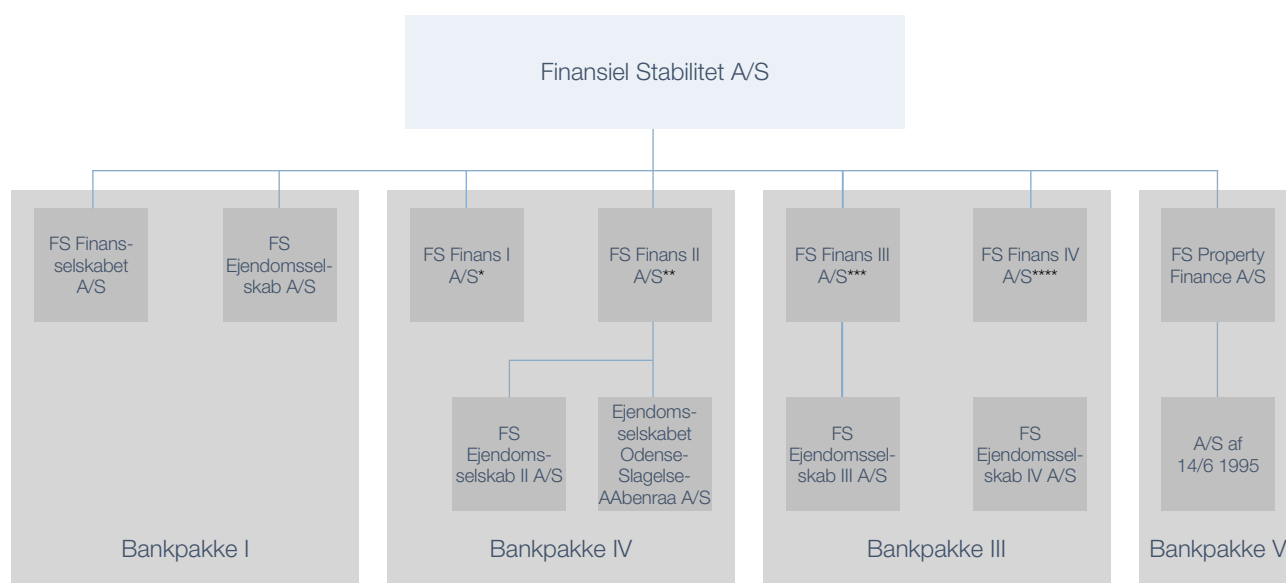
Finansiel Stabilitet A/S

FS Finansselskabet A/S

FS Ejendomsselskab A/S

Bankpakke I

FS Finans I A/S*

FS Finans II A/S**

FS Ejendomsselskab II A/S

Ejendomsselskabet Odense-Slagelse-AAbenraa A/S

Bankpakke IV

FS Finans III A/S***

FS Finans IV A/S****

FS Ejendomsselskab III A/S

FS Ejendomsselskab IV A/S

Bankpakke III

FS Property Finance A/S

A/S af 14/6 1995

Bankpakke V